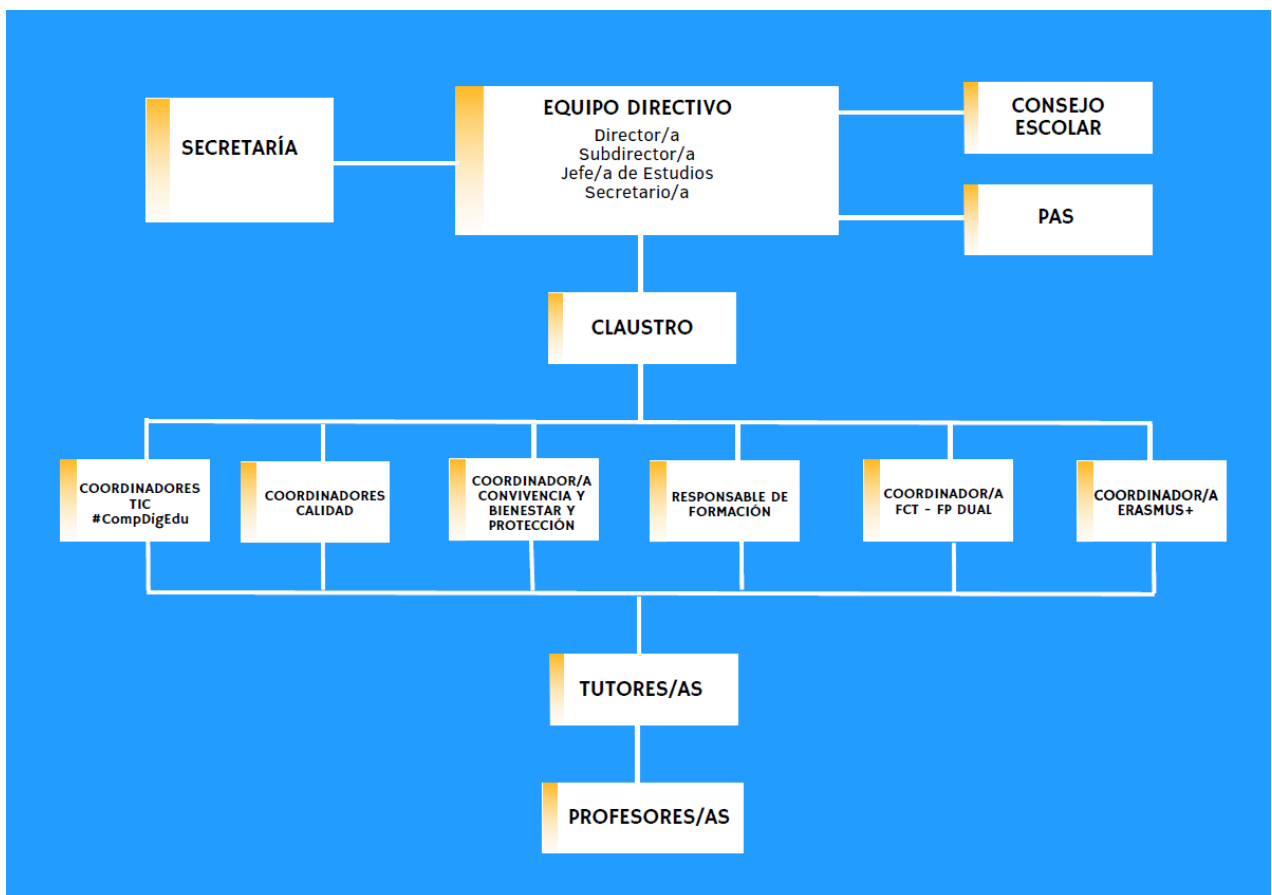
SECRETARÍA

EQUIPO DIRECTIVO
Director/a
Subdirector/a
Jefe/a de Estudios
Secretario/a

CONSEJO ESCOLAR

PAS

CLAUSTRO

COORDINADORES TIC #CompDigEdu

COORDINADORES CALIDAD

COORDINADOR/A CONVIVENCIA Y BIENESTAR Y PROTECCIÓN

RESPONSABLE DE FORMACIÓN

COORDINADOR/A FCT - FP DUAL

COORDINADOR/A ERASMUS+

TUTORES/AS

PROFESORES/AS